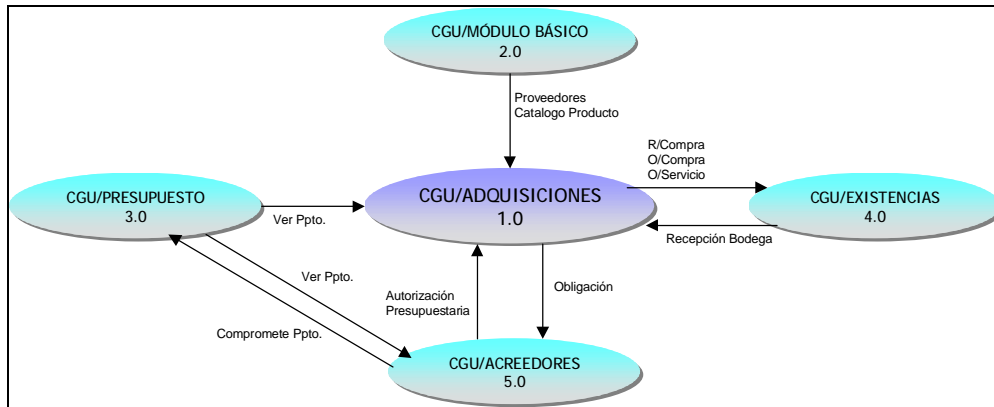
CGU/MÓDULO BÁSICO
2.0

Proveedores
Catalogo Producto

R/Compra
O/Compra
O/Servicio

CGU/PRESUPUESTO
3.0

Ver Ppto.

CGU/ADQUISICIONES
1.0

CGU/EXISTENCIAS
4.0

Recepción Bodega

Ver Ppto.

Autorización
Presupuestaria

Obligación

Compromete Ppto.

CGU/ACREEDORES
5.0